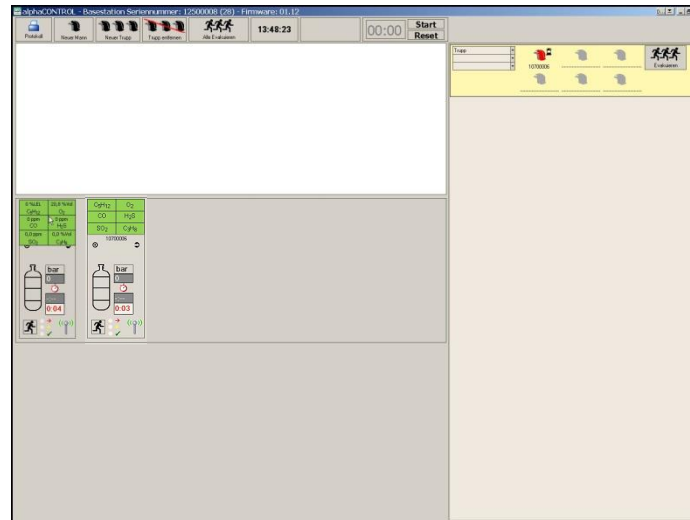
alphaCONTROL - Basestation Seriennummer: 12500008 (28) - Firmware: 01.12

Protokoll
Neuer Mann
Neuer Trupp
Trupp entfernen
Alle Evakuieren
13:48:23
00:00
Start
Reset

Trupp
10700006
Evakuieren

0 %UEL | 20,8 %Vol
$C_5H_{12}$ | $O_2$
0 ppm | 0 ppm
CO | $H_2S$
0,0 ppm | 0,0 %Vol
$SO_2$ | $C_3H_8$
bar
0
0:04

$C_5H_{12}$ | $O_2$
CO | $H_2S$
$SO_2$ | $C_3H_8$
10700006
bar
0
0:03